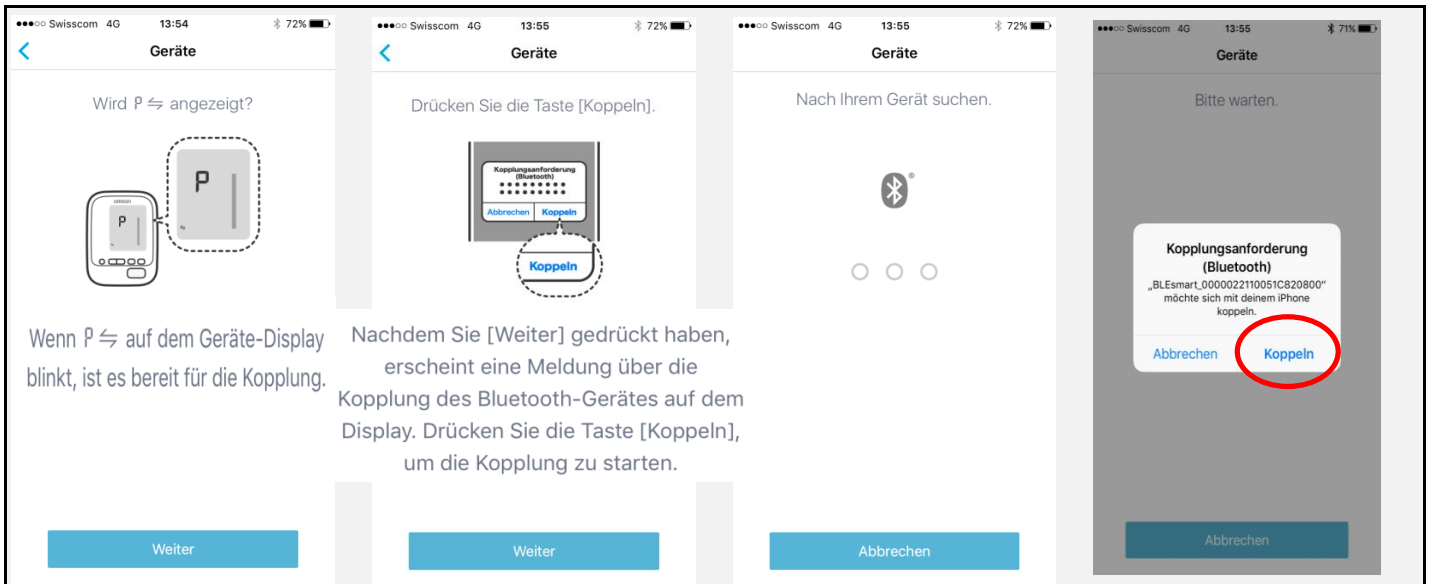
●●●○○ Swisscom 4G 13:54 72%

Geräte

Wird P ⇋ angezeigt?

OMRON

P

P

Wenn P ⇋ auf dem Geräte-Display blinkt, ist es bereit für die Kopplung.

Weiter

●●●○○ Swisscom 4G 13:55 72%

Geräte

Drücken Sie die Taste [Koppeln].

Kopplungsanforderung (Bluetooth)

Abbrechen Koppeln

Koppeln

Nachdem Sie [Weiter] gedrückt haben, erscheint eine Meldung über die Kopplung des Bluetooth-Gerätes auf dem Display. Drücken Sie die Taste [Koppeln], um die Kopplung zu starten.

Weiter

●●●○○ Swisscom 4G 13:55 72%

Geräte

Nach Ihrem Gerät suchen.

Abbrechen

●●●○○ Swisscom 4G 13:55 71%

Geräte

Bitte warten.

Kopplungsanforderung (Bluetooth)

„BLEsmart_0000022110051C820800" möchte sich mit deinem iPhone koppeln.

Abbrechen Koppeln

Abbrechen